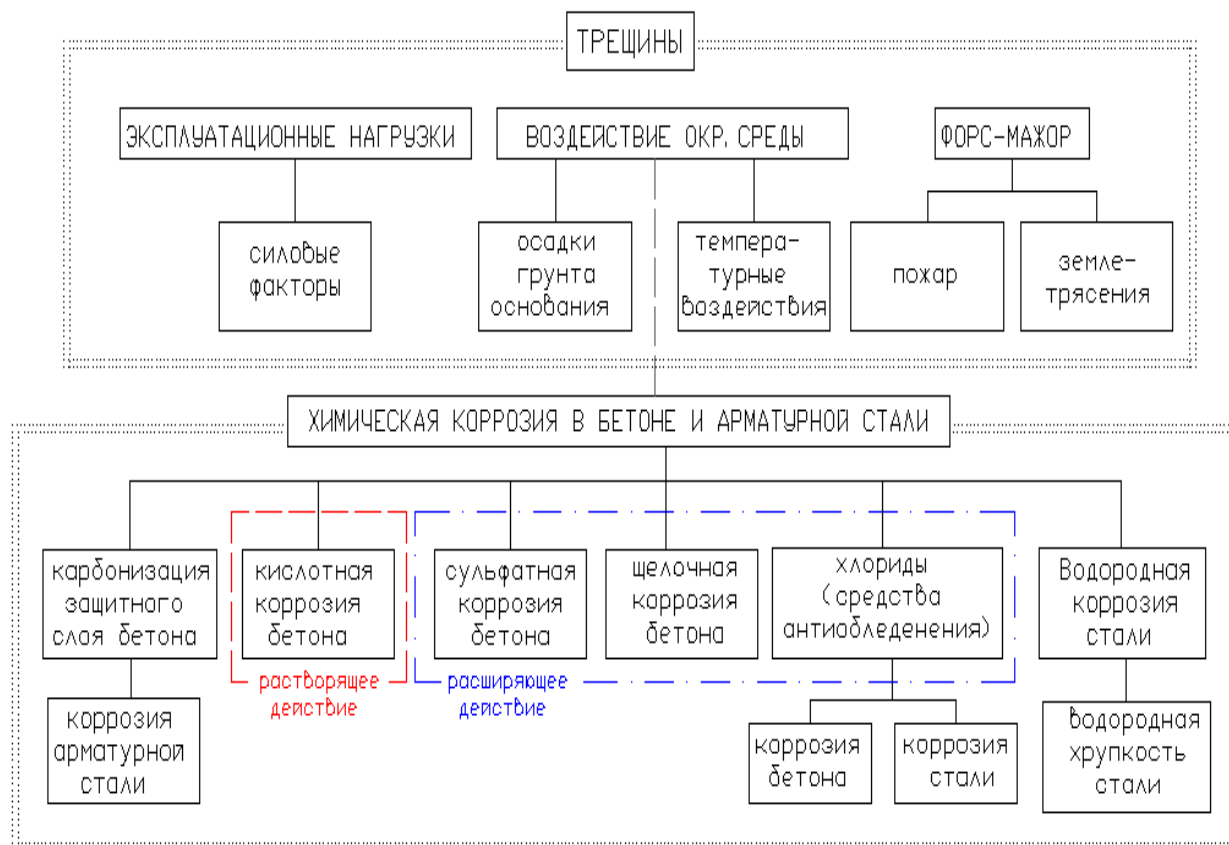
ТРЕЩИНЫ

ЭКСПЛУАТАЦИОННЫЕ НАГРУЗКИ

ВОЗДЕЙСТВИЕ ОКР. СРЕДЫ

ФОРС-МАЖОР

силовые факторы

осадки грунта основания

температурные воздействия

пожар

землетрясения

ХИМИЧЕСКАЯ КОРРОЗИЯ В БЕТОНЕ И АРМАТУРНОЙ СТАЛИ

карбонизация защитного слоя бетона

кислотная коррозия бетона

сульфатная коррозия бетона

щелочная коррозия бетона

хлориды (средства антиобледенения)

Водородная коррозия стали

растворящее действие

расширяющее действие

коррозия арматурной стали

коррозия бетона

коррозия стали

водородная хрупкость стали